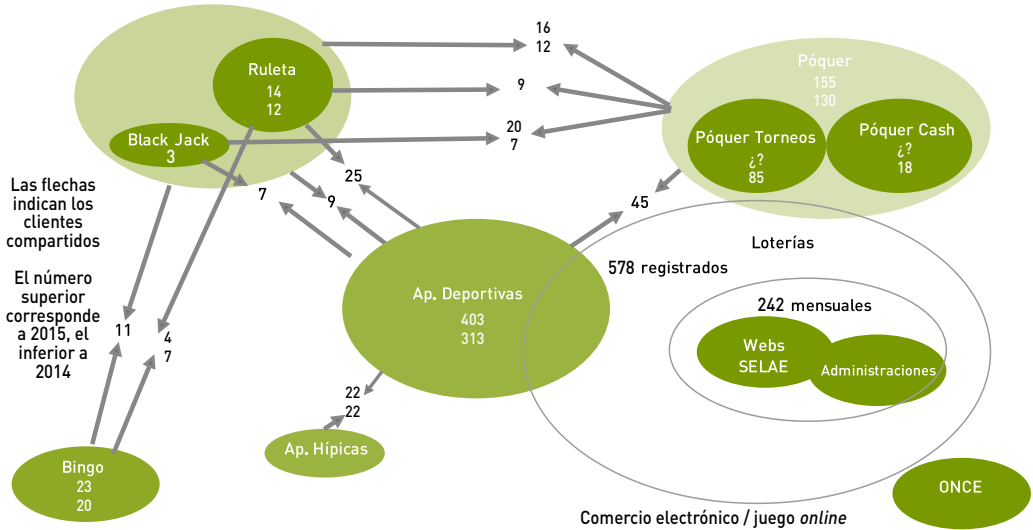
16
12

9

20
7

Póquer
155
130

Ruleta
14
12

Black Jack
3

Póquer Torneos
¿?
85

Póquer Cash
¿?
18

25

7

9

45

Las flechas indican los clientes compartidos

El número superior corresponde a 2015, el inferior a 2014

Loterías

578 registrados

Ap. Deportivas
403
313

242 mensuales

Webs SELAE

Administraciones

11

4
7

22
22

Ap. Hípicas

Bingo
23
20

ONCE

Comercio electrónico / juego *online*